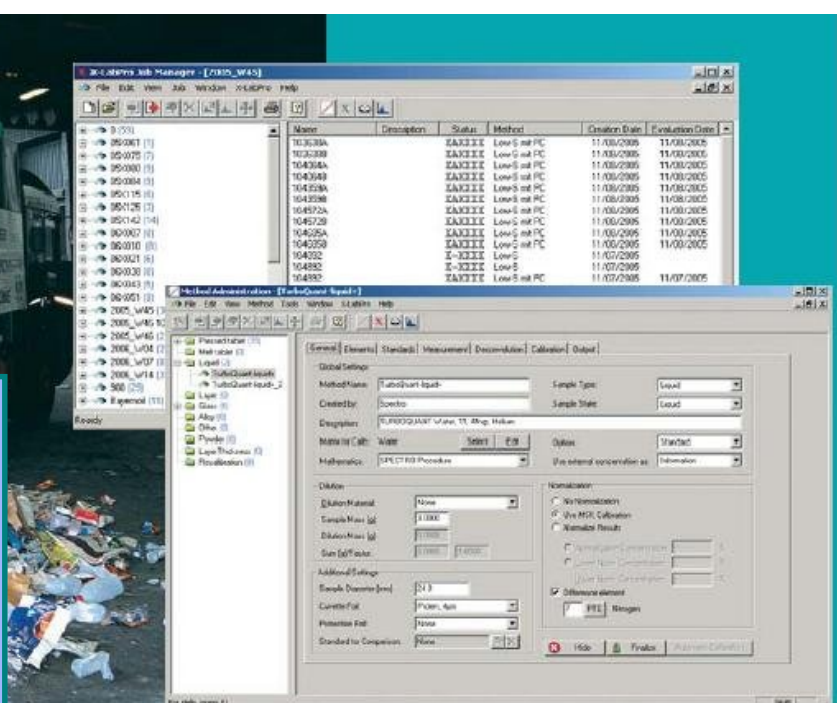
X-LabPro Job Manager - [2005_W45]
File Edit View Job Window X-LabPro Help

| Name | Description | Status | Method | Creation Date | Evaluation Date |
|---|---|---|---|---|---|
| 1036390A | | EAXIII | Low-S mit PC | 11/08/2005 | 11/08/2005 |
| 1036398 | | EAXIII | Low-S mit PC | 11/08/2005 | 11/08/2005 |
| 1040404A | | EAXIII | Low-S mit PC | 11/08/2005 | 11/08/2005 |
| 1040648 | | EAXIII | Low-S mit PC | 11/08/2005 | 11/08/2005 |
| 1043598A | | EAXIII | Low-S mit PC | 11/08/2005 | 11/08/2005 |
| 1043598 | | EAXIII | Low-S mit PC | 11/08/2005 | 11/08/2005 |
| 1045972A | | EAXIII | Low-S mit PC | 11/08/2005 | 11/08/2005 |
| 1045728 | | EAXIII | Low-S mit PC | 11/08/2005 | 11/08/2005 |
| 1046505A | | EAXIII | Low-S mit PC | 11/08/2005 | 11/08/2005 |
| 1040358 | | EAXIII | Low-S mit PC | 11/08/2005 | 11/08/2005 |
| 104202 | | X-XIII | Low-S | 11/07/2005 | |
| 104892 | | X-XIII | Low-S | 11/07/2005 | |
| 104892 | | | Low-S mit PC | 11/07/2005 | 11/07/2005 |

0 (55)
05/0061 (7)
05/0075 (7)
05/0080 (5)
05/0084 (5)
05/0115 (6)
05/0125 (7)
05/0142 (14)
06/0007 (6)
06/0010 (8)
06/0021 (6)
06/0038 (6)
06/0043 (5)
06/0051 (3)
2005_W45 (3)
2005_W46 (12)
2005_W46 (2)
2006_W04 (2)
2006_W07 (8)
2006_W14 (3)
500 (25)
Eigenmod (15)
Ready

Method Administration - [TurboQuant-liquid-]
File Edit View Method Tools Window X-LabPro Help

Pressed tablet (3)
Melt cube (3)
Liquid (2)
TurboQuant-liquid-
TurboQuant-liquid-_2
Layer (3)
Glass (8)
Alloy (8)
Other (8)
Powder (8)
Layer Thickness (0)
Recalibration (8)

General | Elements | Standards | Measurement | Deconvolution | Calibration | Output

Global Settings
Method Name: TurboQuant-liquid-
Sample Type: Liquid
Created by: Spectro
Sample State: Liquid
Description: TURBOQUANT Water, 15, Mng, Helium
Name for Calib: Water
Select
Edit
Option: Standard
Mathematics: SPECTRO Procedure
Use external concentration as: Information

Dilution
Dilution Material: None
Sample Mass [g]: 0.0000
Dilution Mass [g]: 0.0000
Sum (g)/Factor: 0.0000 1.0000

Normalization
No Normalization
Use MCR Calibration
Normalize Results
Normalization Concentration
Lower Norm. Concentration
Upper Norm. Concentration
Difference element
PPE Nitrogen

Additional Settings
Sample Diameter [mm]: 24.0
Cuvette Foil: Prolen, 4µm
Protection Foil: None
Standard for Comparison: None

Hide
Finalize
Approve Calibration